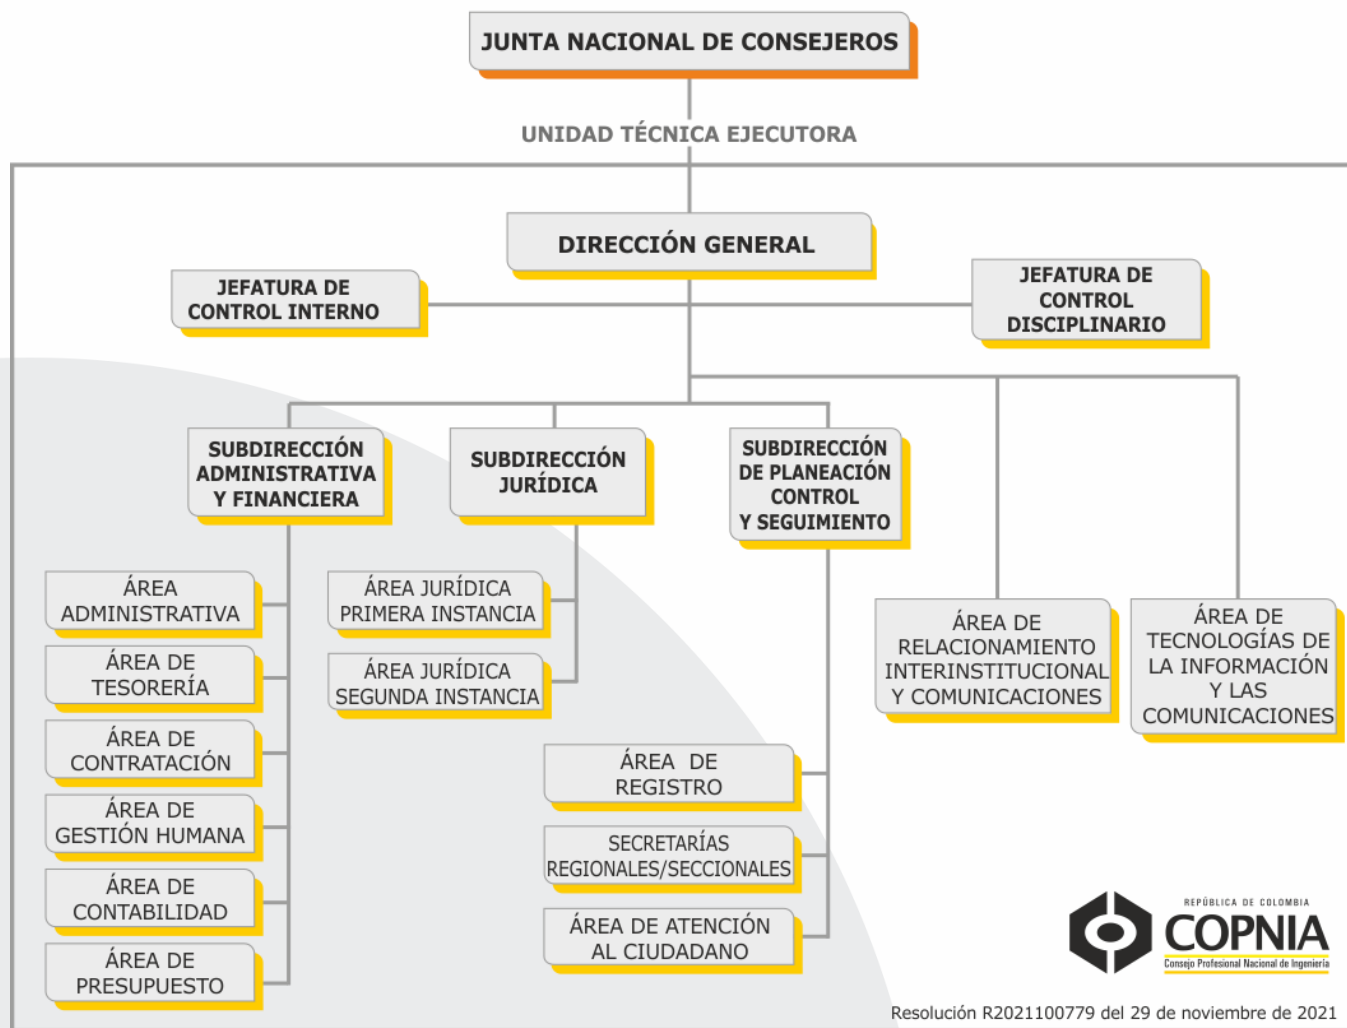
JUNTA NACIONAL DE CONSEJEROS

UNIDAD TÉCNICA EJECUTORA

DIRECCIÓN GENERAL

JEFATURA DE CONTROL INTERNO

JEFATURA DE CONTROL DISCIPLINARIO

SUBDIRECCIÓN ADMINISTRATIVA Y FINANCIERA

SUBDIRECCIÓN JURÍDICA

SUBDIRECCIÓN DE PLANEACIÓN CONTROL Y SEGUIMIENTO

ÁREA ADMINISTRATIVA

ÁREA DE TESORERÍA

ÁREA DE CONTRATACIÓN

ÁREA DE GESTIÓN HUMANA

ÁREA DE CONTABILIDAD

ÁREA DE PRESUPUESTO

ÁREA JURÍDICA PRIMERA INSTANCIA

ÁREA JURÍDICA SEGUNDA INSTANCIA

ÁREA DE REGISTRO

SECRETARÍAS REGIONALES/SECCIONALES

ÁREA DE ATENCIÓN AL CIUDADANO

ÁREA DE RELACIONAMIENTO INTERINSTITUCIONAL Y COMUNICACIONES

ÁREA DE TECNOLOGÍAS DE LA INFORMACIÓN Y LAS COMUNICACIONES

REPÚBLICA DE COLOMBIA
COPNIA
Consejo Profesional Nacional de Ingeniería

Resolución R2021100779 del 29 de noviembre de 2021